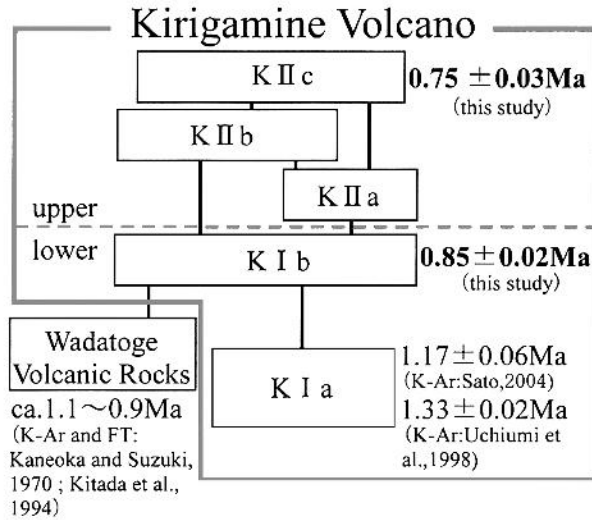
Kirigamine Volcano

KⅡc

0.75 ±0.03Ma
(this study)

KⅡb

KⅡa

upper

lower

KⅠb

0.85±0.02Ma
(this study)

Wadatoge
Volcanic Rocks

ca.1.1～0.9Ma
(K-Ar and FT:
Kaneoka and Suzuki,
1970 ; Kitada et al.,
1994)

KⅠa

1.17±0.06Ma
(K-Ar:Sato,2004)
1.33±0.02Ma
(K-Ar:Uchiumi et
al.,1998)